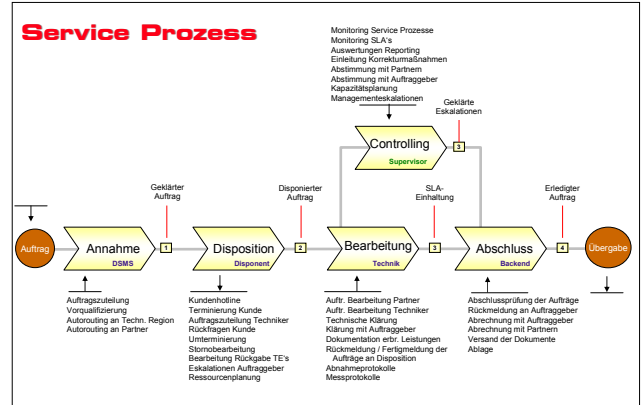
Service Prozess

Monitoring Service Prozesse
Monitoring SLA's
Auswertungen Reporting
Einleitung Korrekturmaßnahmen
Abstimmung mit Partnern
Abstimmung mit Auftraggeber
Kapazitätsplanung
Managementeskalationen

Geklärte Eskalationen

Controlling
Supervisor

3

Geklärter Auftrag

Disponierter Auftrag

SLA-Einhaltung

Erledigter Auftrag

Auftrag

Annahme
DSMS

1

Disposition
Disponent

2

Bearbeitung
Technik

3

Abschluss
Backend

4

Übergabe

Auftragszuteilung
Vorqualifizierung
Autorouting an Techn. Region
Autorouting an Partner

Kundenhotline
Terminierung Kunde
Auftragszuteilung Techniker
Rückfragen Kunde
Umterminierung
Stornobearbeitung
Bearbeitung Rückgabe TE's
Eskalationen Auftraggeber
Ressourcenplanung

Auftr. Bearbeitung Partner
Auftr. Bearbeitung Techniker
Technische Klärung
Klärung mit Auftraggeber
Dokumentation erbr. Leistungen
Rückmeldung / Fertigmeldung der Aufträge an Disposition
Abnahmeprotokolle
Messprotokolle

Abschlussprüfung der Aufträge
Rückmeldung an Auftraggeber
Abrechnung mit Auftraggeber
Abrechnung mit Partnern
Versand der Dokumente
Ablage